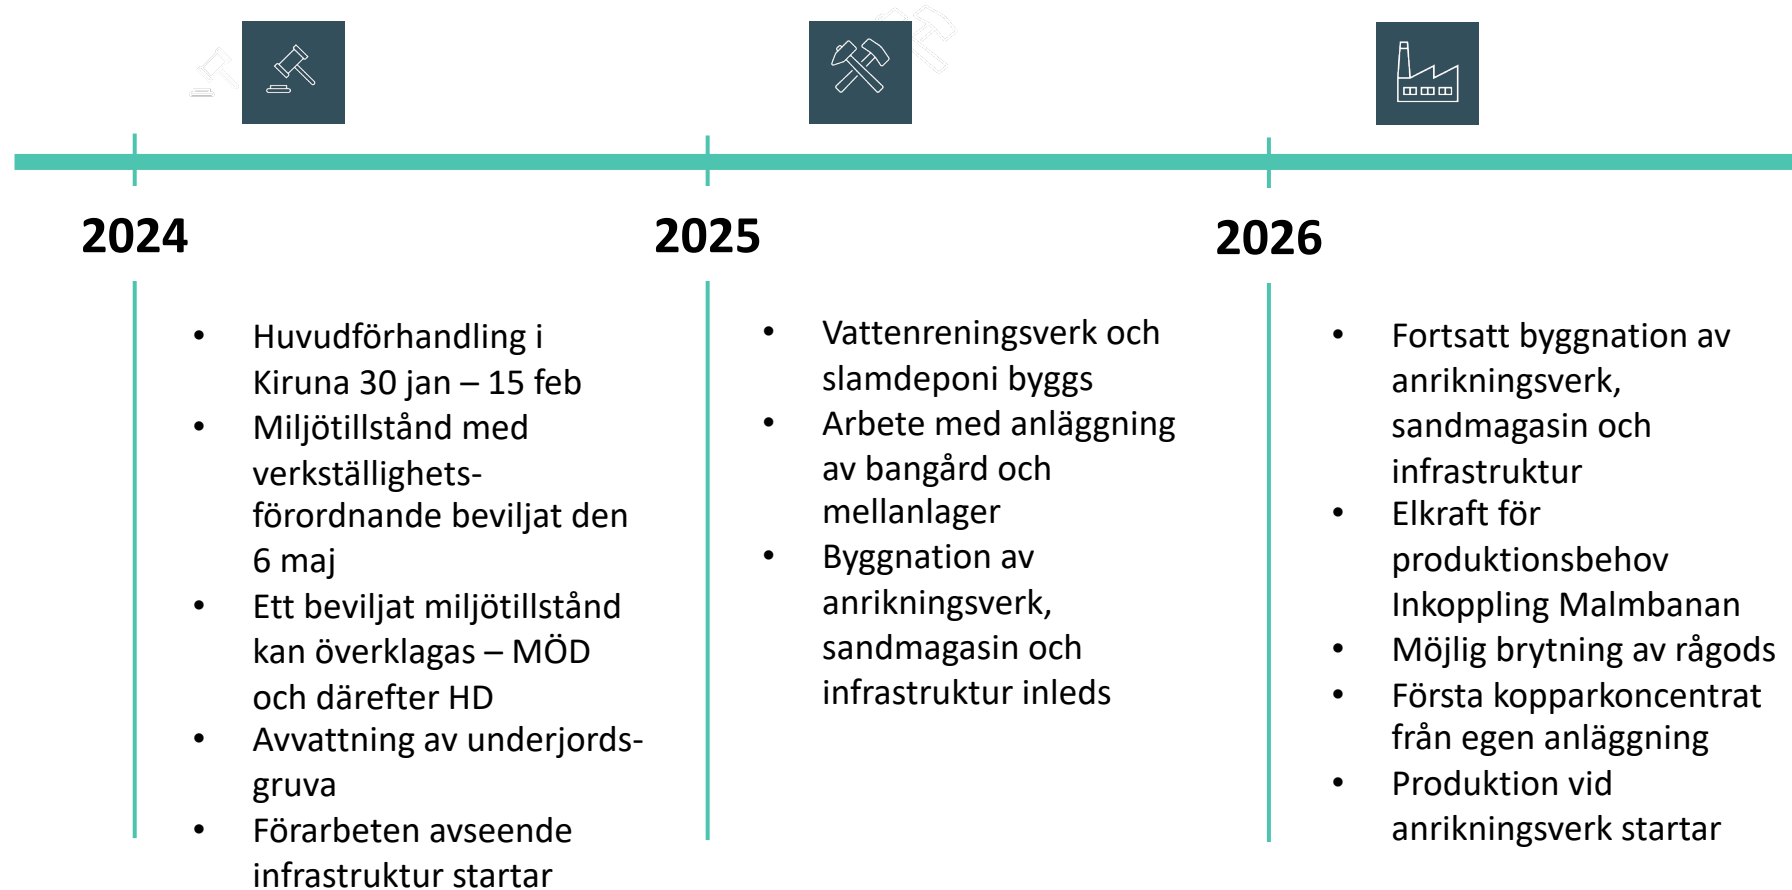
2024

- Huvudförhandling i Kiruna 30 jan – 15 feb
- Miljötillstånd med verkställighets-förordnande beviljat den 6 maj
- Ett beviljat miljötillstånd kan överklagas – MÖD och därefter HD
- Avvattning av underjords-gruva
- Förarbeten avseende infrastruktur startar

2025

- Vattenreningsverk och slamdeponi byggs
- Arbete med anläggning av bangård och mellanlager
- Byggnation av anrikningsverk, sandmagasin och infrastruktur inleds

2026

- Fortsatt byggnation av anrikningsverk, sandmagasin och infrastruktur
- Elkraft för produktionsbehov Inkoppling Malmbanan
- Möjlig brytning av rågods
- Första kopparkoncentrat från egen anläggning
- Produktion vid anrikningsverk startar